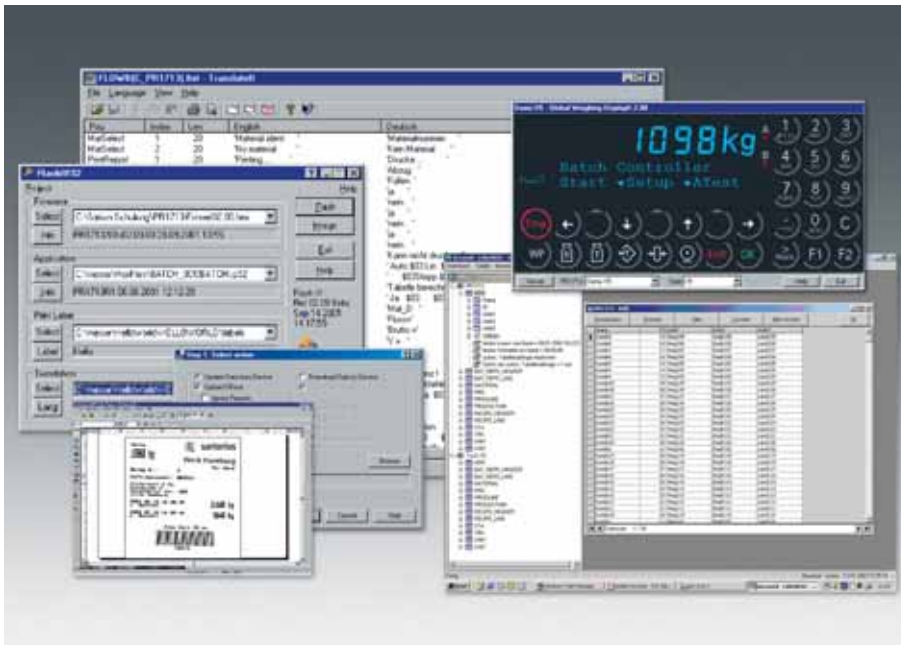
FLOWRIE_PR1713.txt - Translate

File Language View Help

| Key | Index | Len | English | Deutsch |
|---|---|---|---|---|
| MatSelect | 1 | 20 | Material ident | Materialnummer |
| MatSelect | 2 | 20 | No material | Kein Material |
| PrintReport | 1 | 20 | Printing... | Drucke... |

Abbruch
Fehlen
Ja
Ja
Nein
Ja
Nein
Kann nicht drucken
Auto $03 Ein $03 Aus
Tabelle bereits
Ja $03 Nein
Wait_0
Fertig
Drucke
V =

1098kg

Batch Controller
Start ◂Setup ◂ATest

1 2 3 4 5 6 7 8 9 0 C F1 F2

Prog WP OK

FlashWS2

Project
Help

Firmware
Select C:\tature\Schulung\PR1713\Firmw02.00.hex
Info PR1713/09.02.03/20.05.2001 13:15

Flash
Image
Exit
Help

Application
Select C:\tmp\ProFlash\BATCH_300\BATCH.p32
Info PR1713/01.00.06.2001 12:12:28

Print Label
Select C:\tmp\wit\Label\ELLOWORLD\label
Label 8 kB

Translation
Select
Lang

Step 1: Select action

Update Firmware Revision
Upload Data
Upload Report

Download Factory Service

Browse

Cancel
Help

sartorius

Bad Homburg

3.48 kg
19.48 kg